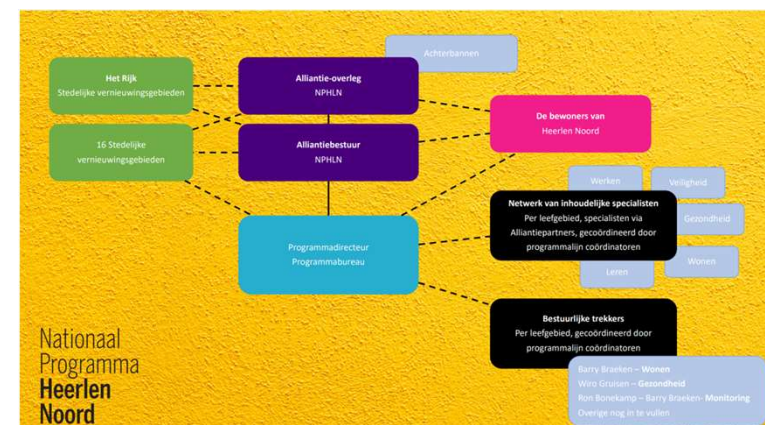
Achterbannen

Het Rijk
Stedelijke vernieuwingsgebieden

Alliantie-overleg
NPHLN

16 Stedelijke vernieuwingsgebieden

Alliantiebestuur
NPHLN

De bewoners van
Heerlen Noord

Werken

Veiligheid

Netwerk van inhoudelijke specialisten
Per leefgebied, specialisten via Alliantiepartners, gecoördineerd door programmalijn coördinatoren

Gezondheid

Programmadirecteur
Programmabureau

Leren

Wonen

Bestuurlijke trekkers
Per leefgebied, gecoördineerd door programmalijn coördinatoren

Nationaal
Programma
Heerlen
Noord

Barry Braeken – Wonen
Wiro Gruisen – Gezondheid
Ron Bonekamp – Barry Braeken- Monitoring
Overige nog in te vullen